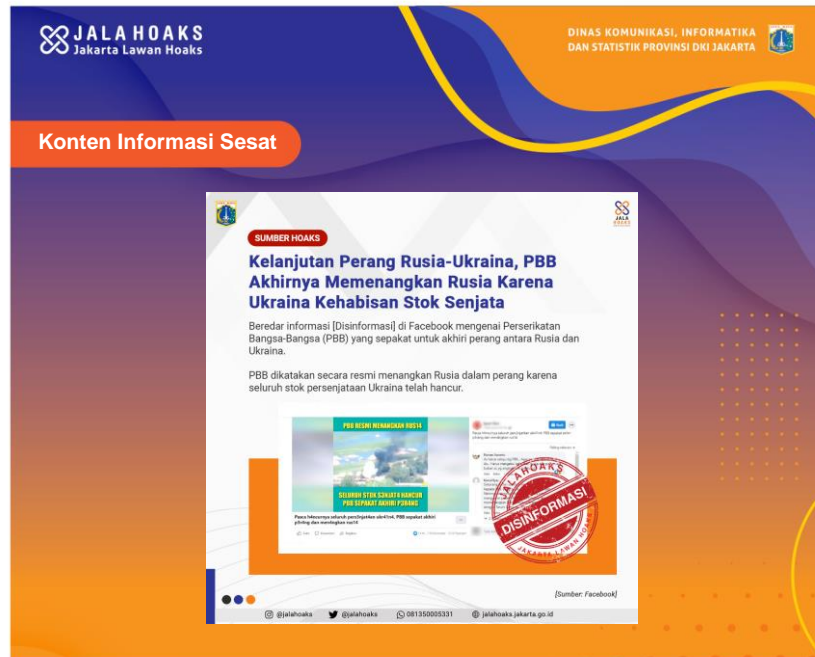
JALA HOAKS
Jakarta Lawan Hoaks

DINAS KOMUNIKASI, INFORMATIKA DAN STATISTIK PROVINSI DKI JAKARTA

Konten Informasi Sesat

JALA HOAKS

SUMBER HOAKS

Kelanjutan Perang Rusia-Ukraina, PBB Akhirnya Memenangkan Rusia Karena Ukraina Kehabisan Stok Senjata

Beredar informasi [Disinformasi] di Facebook mengenai Perserikatan Bangsa-Bangsa (PBB) yang sepakat untuk akhiri perang antara Rusia dan Ukraina.

PBB dikatakan secara resmi menangkan Rusia dalam perang karena seluruh stok persenjataan Ukraina telah hancur.

PBB RESMI MENANGKAN RUSIA

SELURUH STOK SENJATA HANCUR PBB SEPAKAT AKHIRI PERANG

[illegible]

JALA HOAKS
DISINFORMASI
JAKARTA LAWAN HOAKS

[Sumber: Facebook]

@jalahoaks @jalahoaks 081350005331 jalahoaks.jakarta.go.id